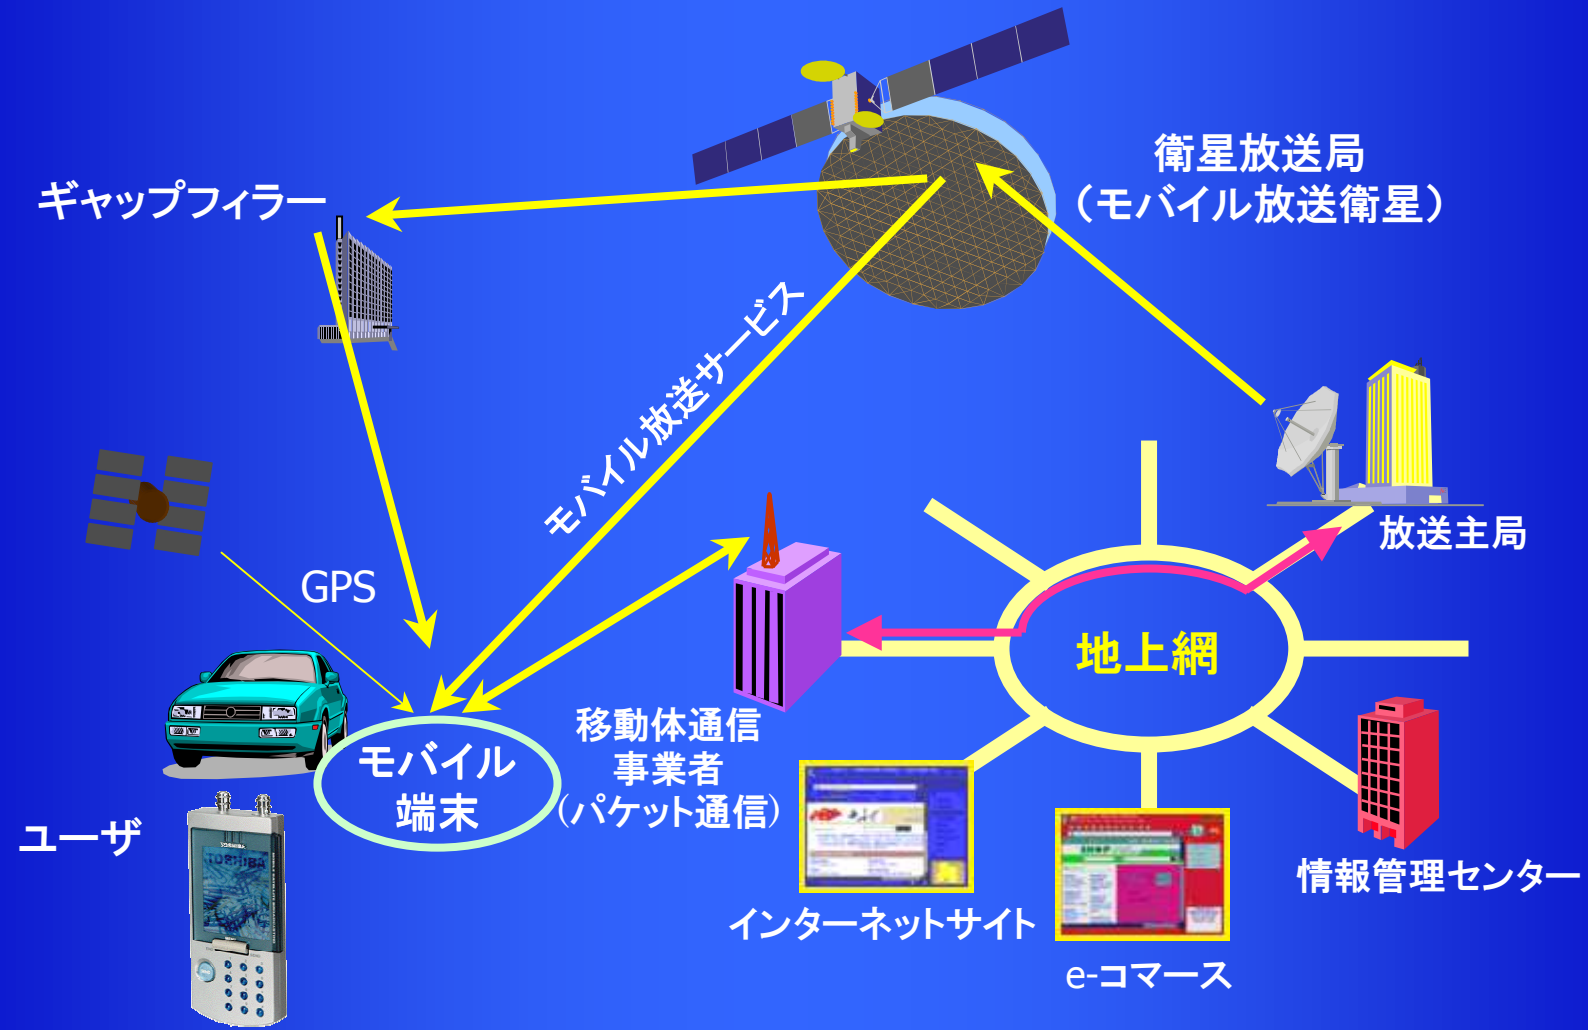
衛星放送局
（モバイル放送衛星）

ギャップフィラー

モバイル放送サービス

GPS

放送主局

地上網

移動体通信
事業者
（パケット通信）

モバイル
端末

ユーザ

TOSHIBA

インターネットサイト

e-コマース

情報管理センター